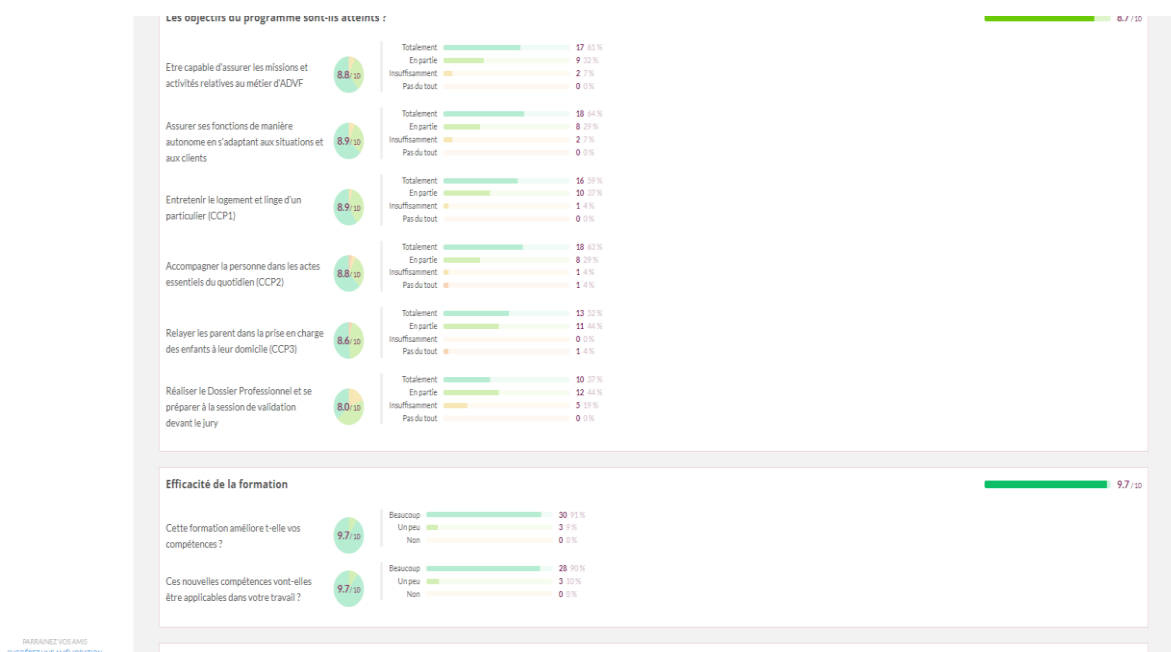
Les objectifs du programme sont-ils atteints ?

8.7/10

Etre capable d'assurer les missions et activités relatives au métier d'ADVF

8.8/10

Totalement 17 61 %
En partie 9 32 %
Insuffisamment 2 7 %
Pas du tout 0 0 %

Assurer ses fonctions de manière autonome en s'adaptant aux situations et aux clients

8.9/10

Totalement 18 64 %
En partie 8 29 %
Insuffisamment 2 7 %
Pas du tout 0 0 %

Entretenir le logement et linge d'un particulier (CCP1)

8.9/10

Totalement 16 59 %
En partie 10 37 %
Insuffisamment 1 4 %
Pas du tout 0 0 %

Accompagner la personne dans les actes essentiels du quotidien (CCP2)

8.8/10

Totalement 18 63 %
En partie 8 29 %
Insuffisamment 1 4 %
Pas du tout 1 4 %

Relayer les parent dans la prise en charge des enfants à leur domicile (CCP3)

8.6/10

Totalement 13 52 %
En partie 11 44 %
Insuffisamment 0 0 %
Pas du tout 1 4 %

Réaliser le Dossier Professionnel et se préparer à la session de validation devant le jury

8.0/10

Totalement 10 37 %
En partie 12 44 %
Insuffisamment 5 19 %
Pas du tout 0 0 %

Efficacité de la formation

9.7/10

Cette formation améliore t-elle vos compétences ?

9.7/10

Beaucoup 30 91 %
Un peu 3 9 %
Non 0 0 %

Ces nouvelles compétences vont-elles être applicables dans votre travail ?

9.7/10

Beaucoup 28 90 %
Un peu 3 10 %
Non 0 0 %

PARRAINEZ VOS AMIS
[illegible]